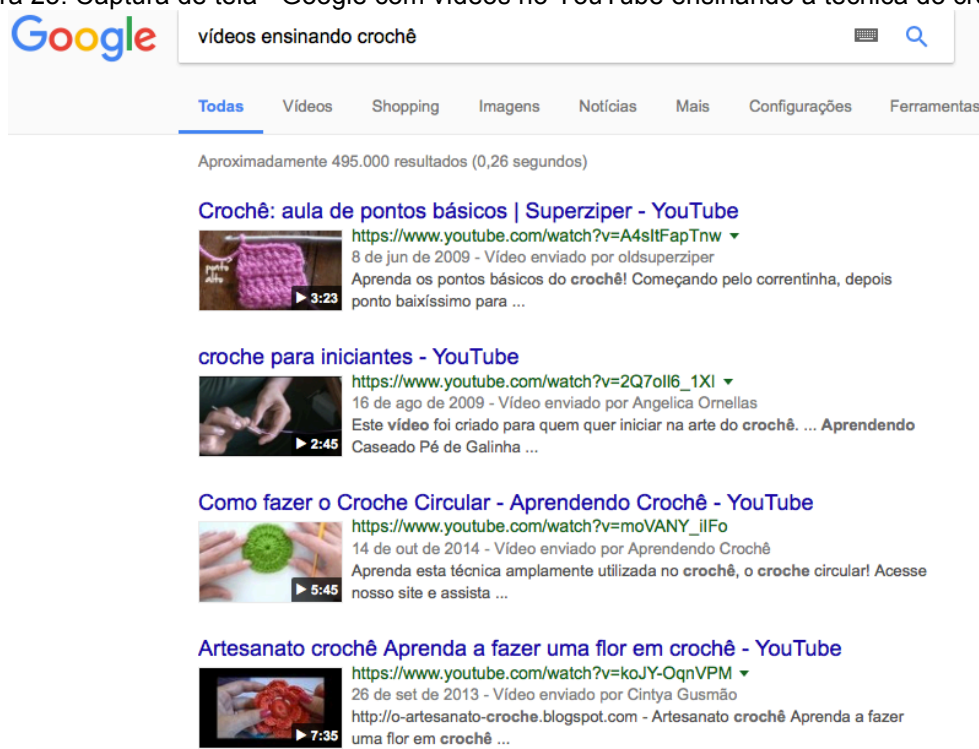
ra 25: Captura de tela - Google com vídeos no YouTube ensinando a técnica do cr

Google

vídeos ensinando crochê

Todas Vídeos Shopping Imagens Notícias Mais Configurações Ferramentas

Aproximadamente 495.000 resultados (0,26 segundos)

Crochê: aula de pontos básicos | Superziper - YouTube
https://www.youtube.com/watch?v=A4sItFapTnw ▾
8 de jun de 2009 - Vídeo enviado por oldsuperziper
Aprenda os pontos básicos do crochê! Começando pelo correntinha, depois ponto baixíssimo para ...
▶ 3:23

croche para iniciantes - YouTube
https://www.youtube.com/watch?v=2Q7oIl6_1XI ▾
16 de ago de 2009 - Vídeo enviado por Angelica Ornellas
Este vídeo foi criado para quem quer iniciar na arte do crochê. ... Aprendendo Caseado Pé de Galinha ...
▶ 2:45

Como fazer o Croche Circular - Aprendendo Crochê - YouTube
https://www.youtube.com/watch?v=moVANY_iIFo
14 de out de 2014 - Vídeo enviado por Aprendendo Crochê
Aprenda esta técnica amplamente utilizada no crochê, o croche circular! Acesse nosso site e assista ...
▶ 5:45

Artesanato crochê Aprenda a fazer uma flor em crochê - YouTube
https://www.youtube.com/watch?v=koJY-OqnVPM ▾
26 de set de 2013 - Vídeo enviado por Cintya Gusmão
http://o-artesanato-croche.blogspot.com - Artesanato crochê Aprenda a fazer uma flor em crochê ...
▶ 7:35